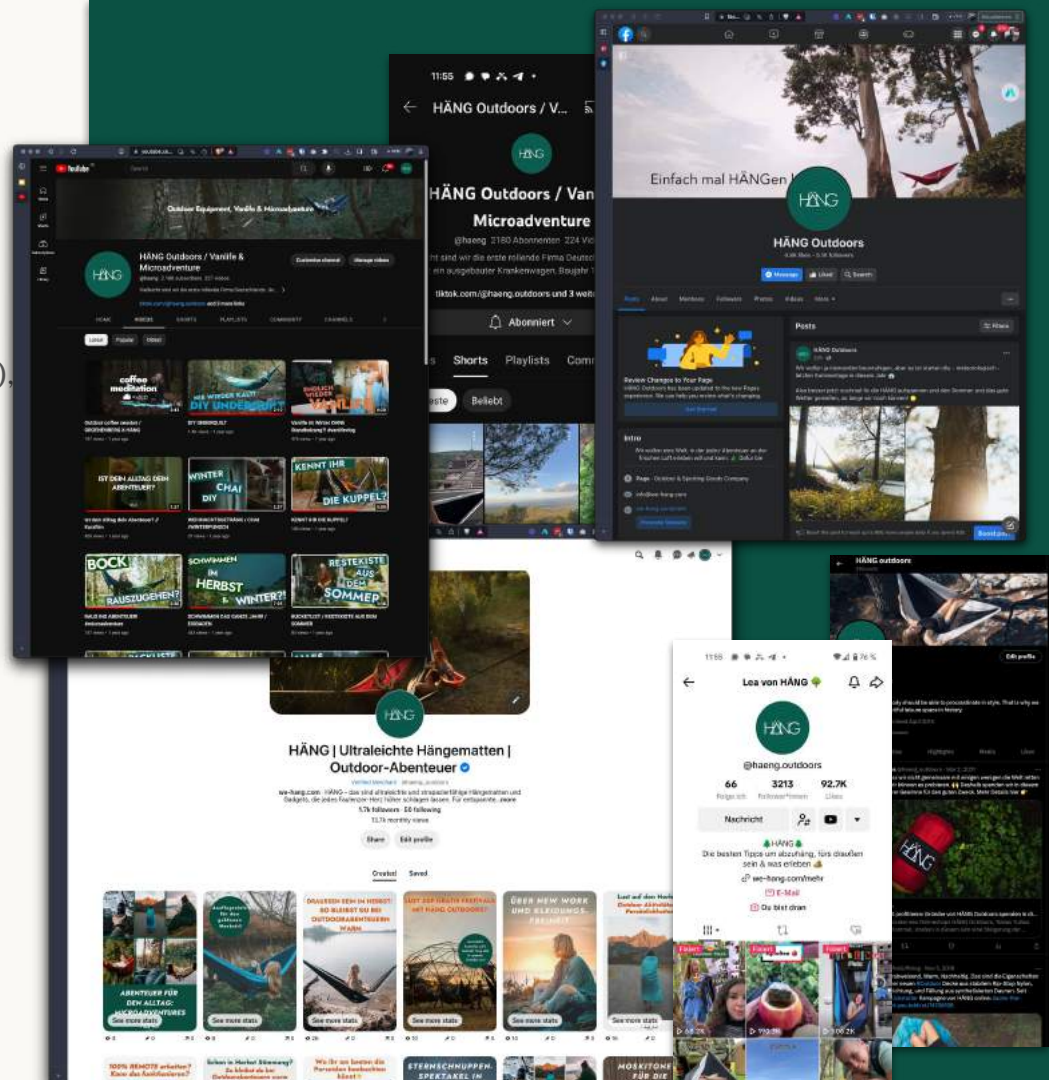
HÄNG Outdoors / Vanlife & Microadventure

Outdoor Equipment, Vanlife & Microadventure

Customize channel
Manage videos

HOME
VIDEOS
SHORTS
PLAYLISTS
COMMUNITY
CHANNELS

Latest
Popular
Oldest

coffee meditation
WIR WIEDER KALT? DIY UNDERQUILT
ENDLICH WIEDER VANLIFE
IST DEIN ALLTAG DEIN ABENTEUER?
WINTER CHAI DIY
KENNT IHR DIE KUPPEL?
BOCK RAUSZUGEHEN?
SCHWIMMEN IM HERBST & WINTER?
RESTEKISTE AUS DEM SOMMER

11:55

HÄNG Outdoors / V...

HÄNG Outdoors / Vanlife & Microadventure

@haeng 2180 Abonnenten 224 Vi

tiktok.com/@haeng.outdoors und 3 weit

Abonniert

Shorts
Playlists
Comm

Beliebt

Einfach mal HÄNGen l

HÄNG Outdoors

Message
Liked
Search

Posts
About
Mentions
Followers
Photos
Videos
More

Review Changes to Your Page

Intro

Posts

Filters

HÄNG Outdoors

HÄNG | Ultraleichte Hängematten | Outdoor-Abenteuer

5.7k followers · 50 following
13.7k monthly views

Share
Edit profile

Created
Saved

ABENTEUER FÜR DEN ALLTAG: MICROADVENTURES
Ausflugsziele für den goldenen Herbst
DRAUSSEN SEIN IM HERBST? SO BLEIBST DU BEI OUTDOORABENTEUERN WARM
ÜBER NEW WORK UND KLEXOUNGS-FREIHEIT
See more stats
See more stats
See more stats
See more stats
See more stats
See more stats

100% REMOTE arbeiten?
STERNSCHNUPPEN-SPEKTAKEL IN
MOSKITONE FÜR DIE

HÄNG outdoors

Edit profile

Highlights
Reels
Likes

11:55

Lea von HÄNG

HÄNG

@haeng.outdoors

66
Folge ich
3213
Follower*innen
92.7K
Likes

Nachricht

HÄNG
Die besten Tipps um abzuhäng, fürs draußen sein & was erleben
we-hang.com/mehr
E-Mail
Du bist dran